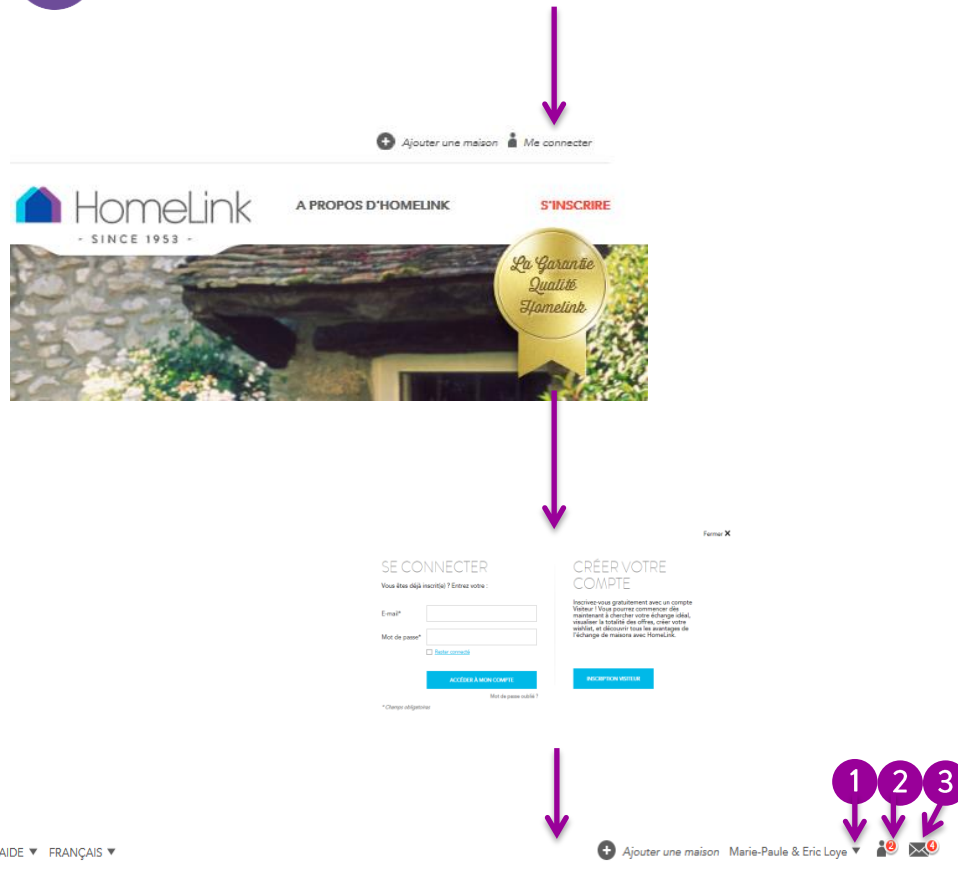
Ajouter une maison Me connecter

HomeLink
- SINCE 1953 -

A PROPOS D'HOMELINK

S'INSCRIRE

La Garantie Qualité Homelink

Fermer ✕

SE CONNECTER
Vous êtes déjà inscrit(e) ? Entrez votre :

E-mail*

Mot de passe*

Rester connecté

ACCÉDER À MON COMPTE

Mot de passe oublié ?

* Champs obligatoires

CRÉER VOTRE COMPTE

Inscrivez-vous gratuitement avec un compte Visiteur ! Vous pourrez commencer dès maintenant à chercher votre échange idéal, visualiser la totalité des offres, créer votre wishlist, et découvrir tous les avantages de l'échange de maisons avec HomeLink.

INSCRIPTION VISITEUR

1 2 3

AIDE ▼ FRANÇAIS ▼

Ajouter une maison Marie-Paule & Eric Loye ▼ 2 4